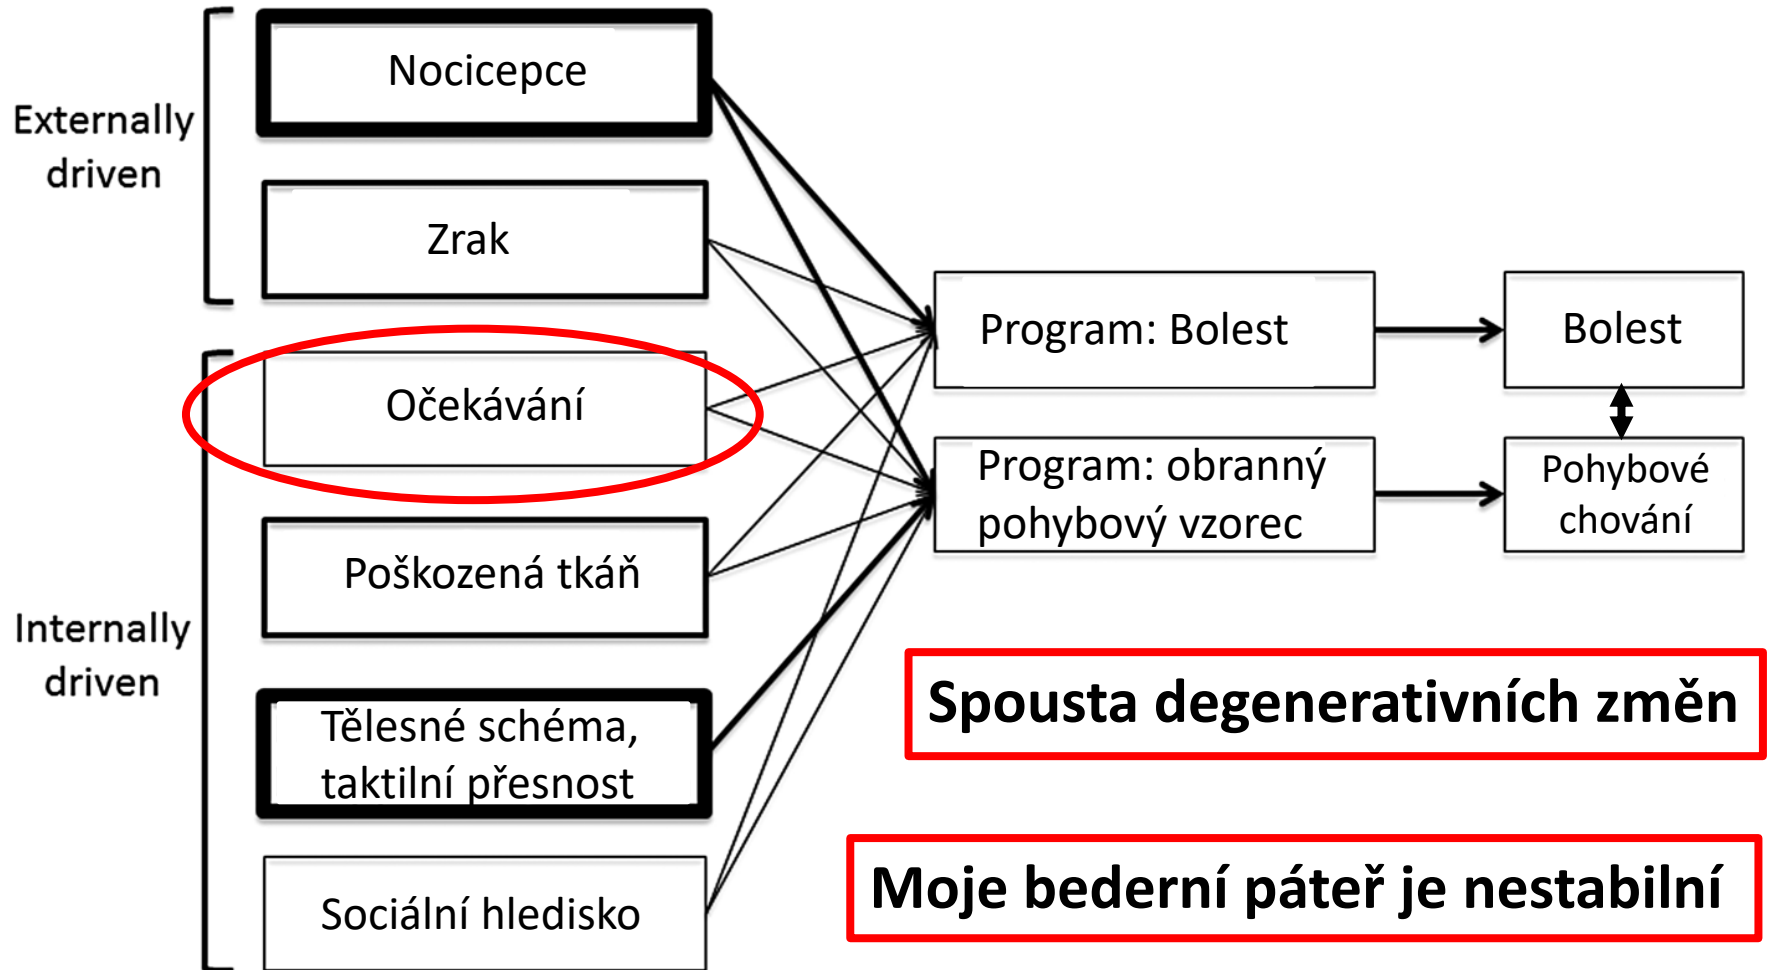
Externally driven

Nocicepce

Zrak

Internally driven

Očekávání

Poškozená tkáň

Tělesné schéma, taktilní přesnost

Sociální hledisko

Program: Bolest

Program: obranný pohybový vzorec

Bolest

Pohybové chování

Spousta degenerativních změn

Moje bederní páteř je nestabilní